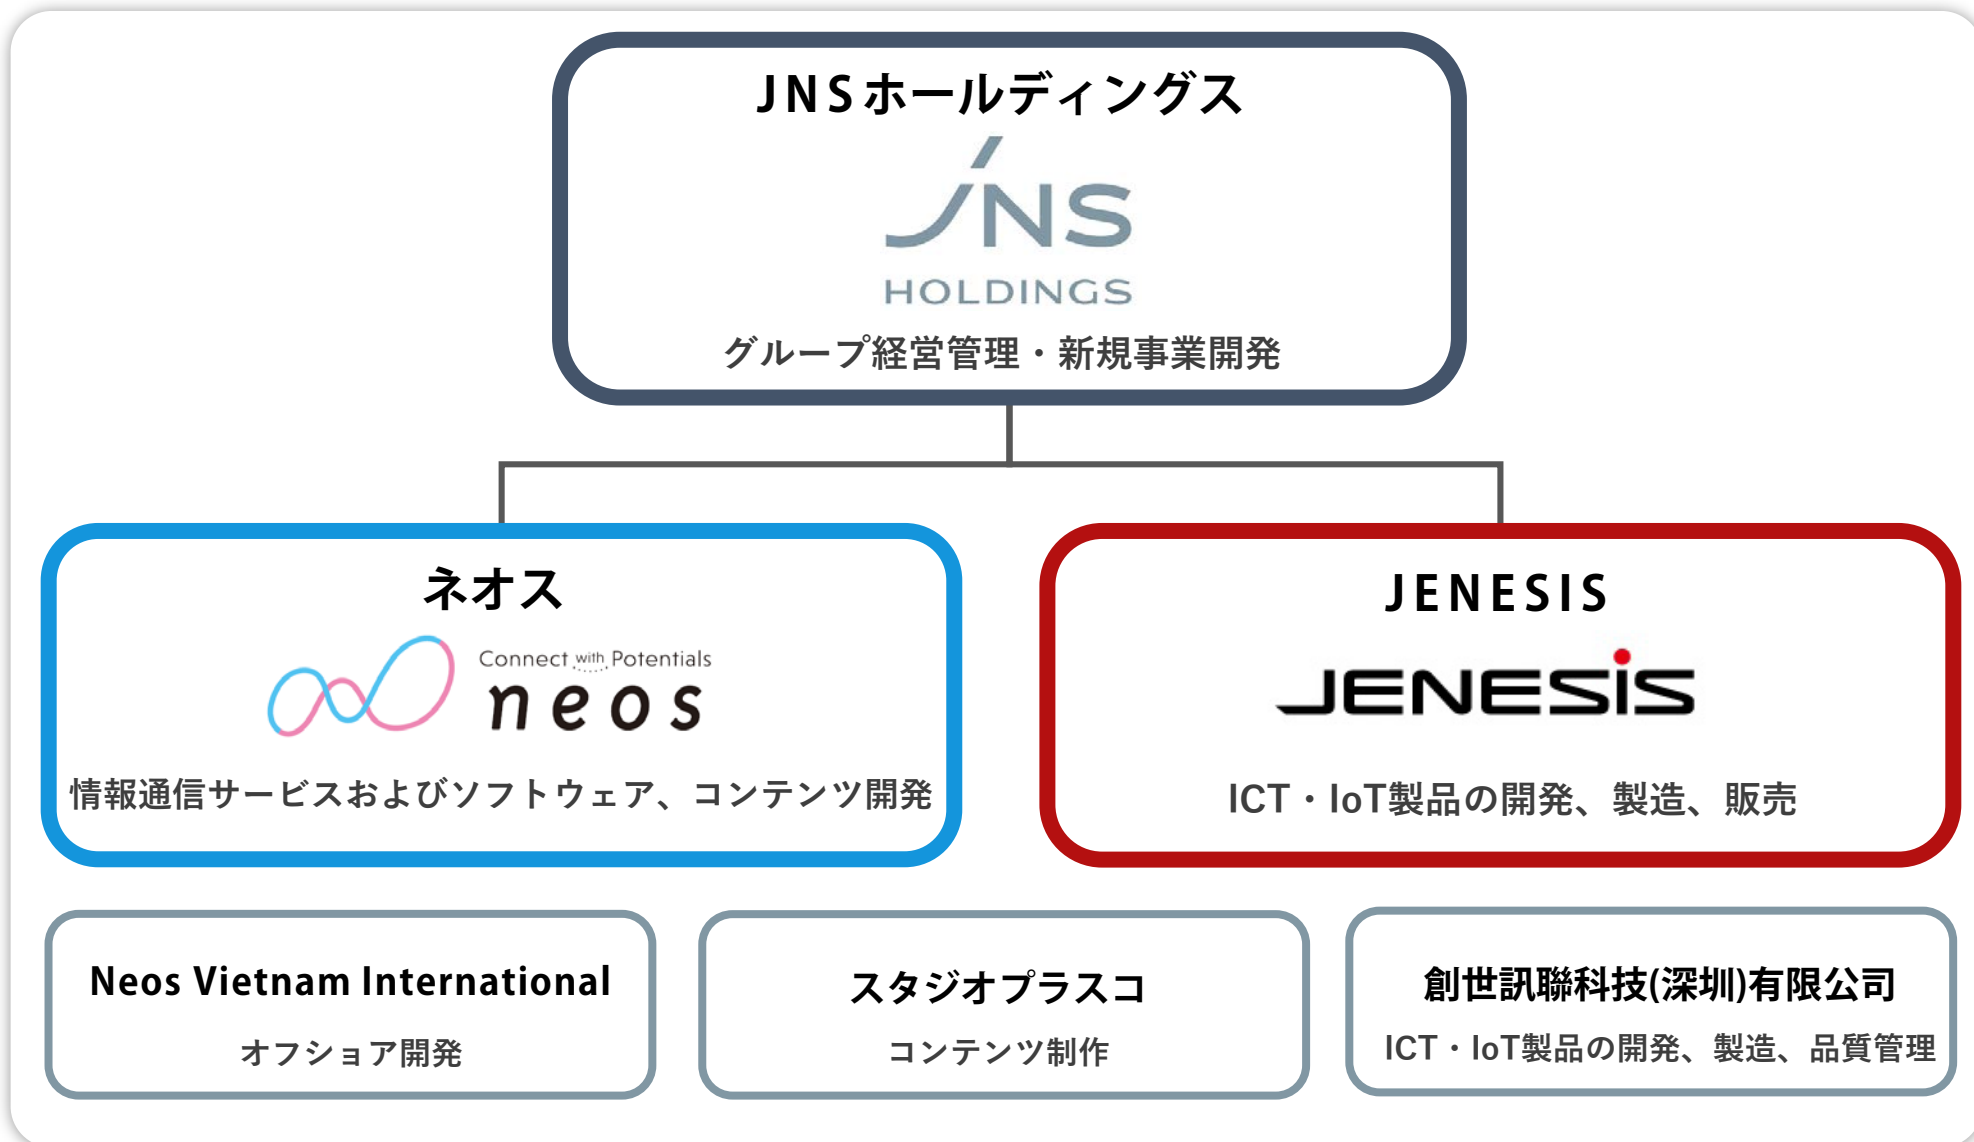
JNSホールディングス

JNS
HOLDINGS

グループ経営管理・新規事業開発

ネオス

Connect with Potentials
neos

情報通信サービスおよびソフトウェア、コンテンツ開発

JENESIS

JENESIS

ICT・IoT製品の開発、製造、販売

Neos Vietnam International

オフショア開発

スタジオプラスコ

コンテンツ制作

創世訊聯科技(深圳)有限公司

ICT・IoT製品の開発、製造、品質管理